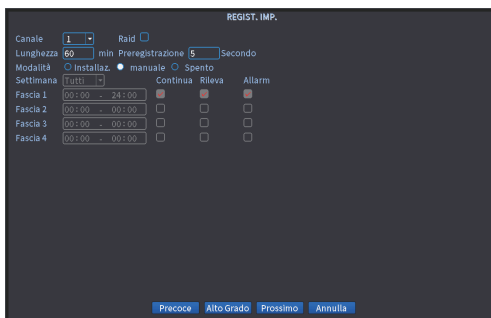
REGIST. IMP.

Canale 1 Raid

Lunghezza 60 min Preregistrazione 5 Secondo

Modalità Installaz. manuale Spento

Settimana Tutti Continua Rileva Allarm

Fascia 1 00:00 - 24:00

Fascia 2 00:00 - 00:00

Fascia 3 00:00 - 00:00

Fascia 4 00:00 - 00:00

Precoce Alto Grado Prossimo Annulla